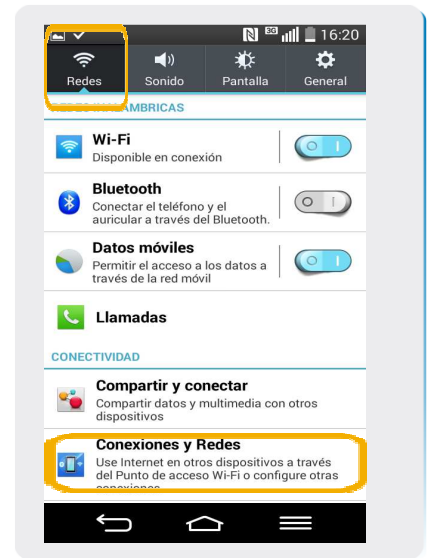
16:20

Redes Sonido Pantalla General

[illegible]ÁMBRICAS

Wi-Fi
Disponible en conexión

Bluetooth
Conectar el teléfono y el auricular a través del Bluetooth.

Datos móviles
Permitir el acceso a los datos a través de la red móvil

Llamadas

CONECTIVIDAD

Compartir y conectar
Compartir datos y multimedia con otros dispositivos

Conexiones y Redes
Use Internet en otros dispositivos a través del Punto de acceso Wi-Fi o configure otras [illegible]